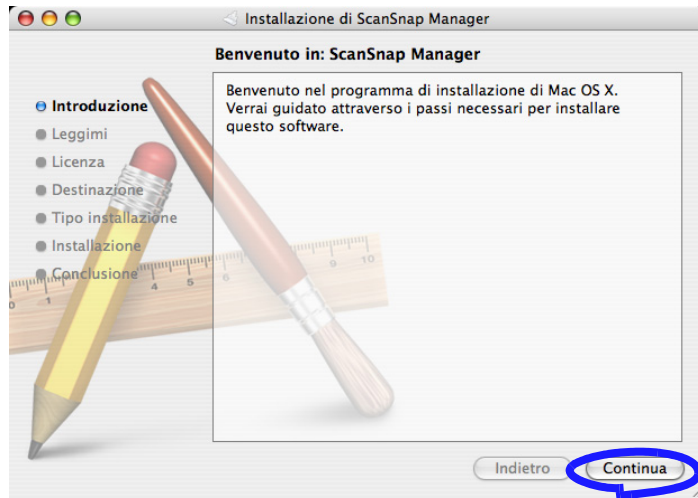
Installazione di ScanSnap Manager

Benvenuto in: ScanSnap Manager

Introduzione
Leggimi
Licenza
Destinazione
Tipo installazione
Installazione
Conclusione

Benvenuto nel programma di installazione di Mac OS X. Verrai guidato attraverso i passi necessari per installare questo software.

Indietro
Continua